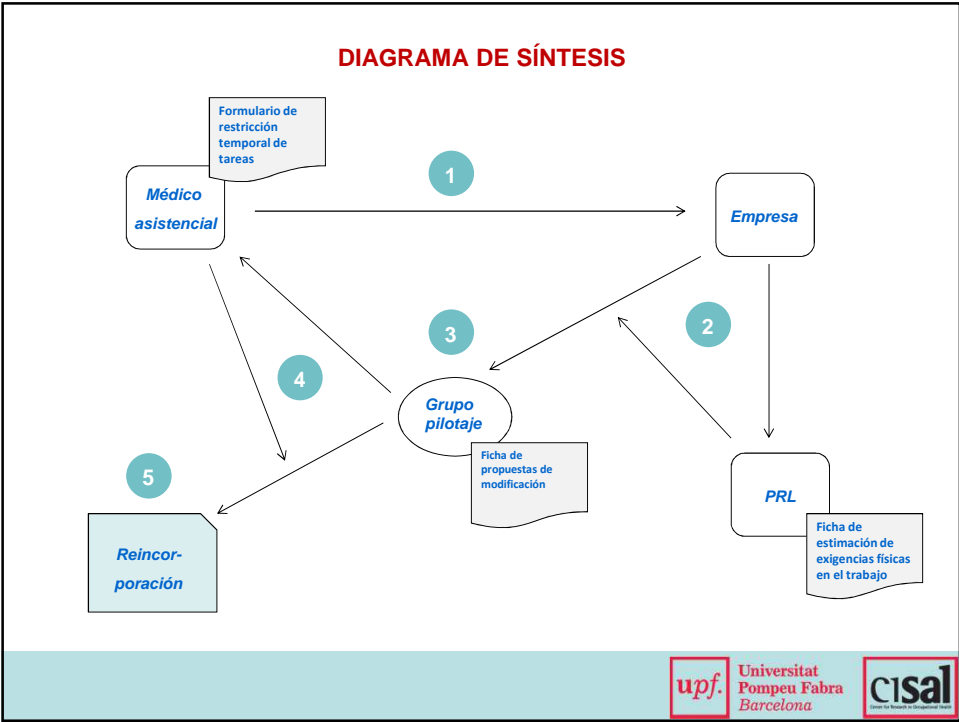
DIAGRAMA DE SÍNTESIS

Formulario de restricción temporal de tareas

Médico asistencial

1

Empresa

2

3

4

Grupo pilotaje

Ficha de propuestas de modificación

5

PRL

Ficha de estimación de exigencias físicas en el trabajo

Reincorporación

upf. Universitat Pompeu Fabra Barcelona

cisal Center for Research in Occupational Health